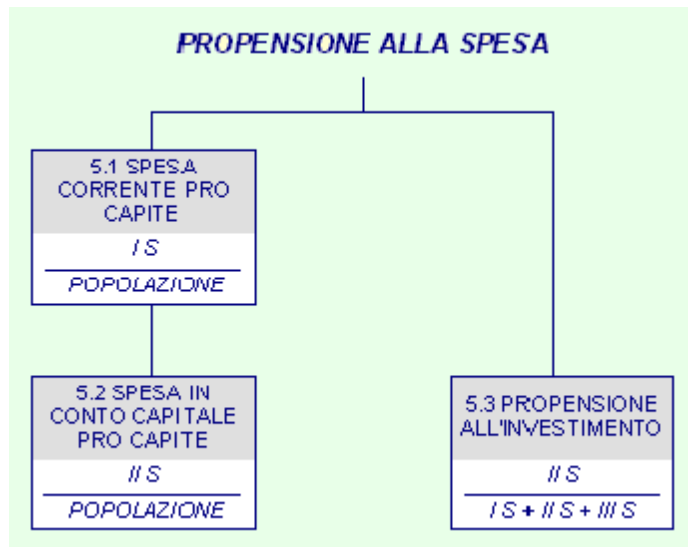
PROPENSIONE ALLA SPESA

5.1 SPESA CORRENTE PRO CAPITE

$\frac{I\ S}{POPOLAZIONE}$

5.2 SPESA IN CONTO CAPITALE PRO CAPITE

$\frac{II\ S}{POPOLAZIONE}$

5.3 PROPENSIONE ALL'INVESTIMENTO

$\frac{II\ S}{I\ S + II\ S + III\ S}$